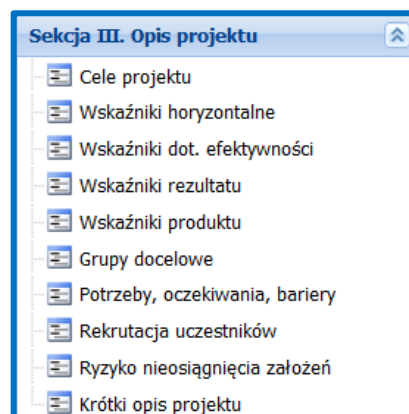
Sekcja III. Opis projektu

Cele projektu
Wskaźniki horyzontalne
Wskaźniki dot. efektywności
Wskaźniki rezultatu
Wskaźniki produktu
Grupy docelowe
Potrzeby, oczekiwania, bariery
Rekrutacja uczestników
Ryzyko nieosiągnięcia założeń
Krótki opis projektu